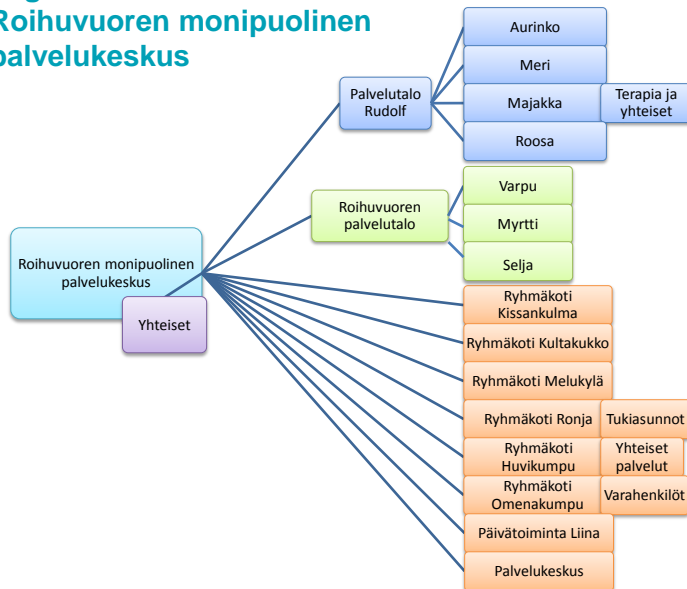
Roihuvuoren monipuolinen palvelukeskus

Roihuvuoren monipuolinen palvelukeskus

Yhteiset

Palvelutalo Rudolf

Aurinko

Meri

Majakka

Terapia ja yhteiset

Roosa

Roihuvuoren palvelutalo

Varpu

Myrtti

Selja

Ryhmäkoti Kissankulma

Ryhmäkoti Kultakukko

Ryhmäkoti Melukylä

Ryhmäkoti Ronja

Tukiasunnot

Ryhmäkoti Huvikumpu

Yhteiset palvelut

Ryhmäkoti Omenakumpu

Varahenkilöt

Päivätoiminta Liina

Palvelukeskus